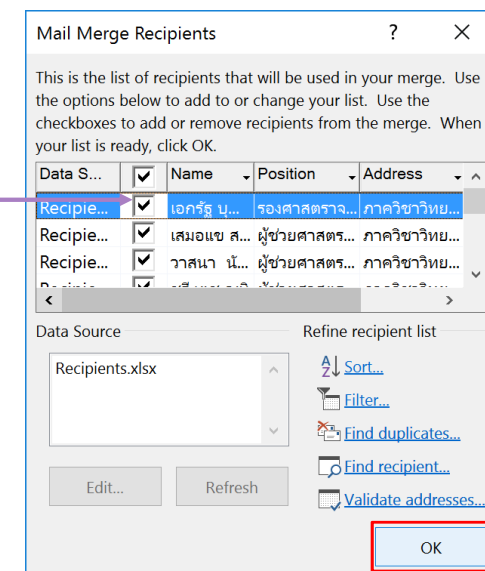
Mail Merge Recipients ? ×

This is the list of recipients that will be used in your merge. Use the options below to add to or change your list. Use the checkboxes to add or remove recipients from the merge. When your list is ready, click OK.

| Data S... | ☑ | Name | Position | Address |
|---|---|---|---|---|
| Recipie... | ☑ | เอกรัฐ บุ... | รองศาสตราจ... | ภาควิชาวิทย... |
| Recipie... | ☑ | เสมอแข ส... | ผู้ช่วยศาสตร... | ภาควิชาวิทย... |
| Recipie... | ☑ | วาสนา นั... | ผู้ช่วยศาสตร... | ภาควิชาวิทย... |
| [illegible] | ☑ | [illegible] | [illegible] | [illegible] |

Data Source

Recipients.xlsx

Edit... Refresh

Refine recipient list

Sort...

Filter...

Find duplicates...

Find recipient...

Validate addresses...

OK